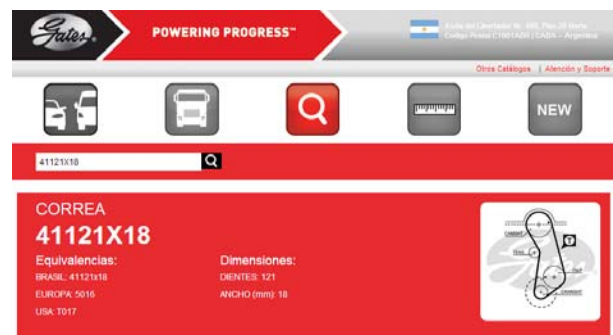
Gates

POWERING PROGRESS™

Avda del Libertador Nº 498, Piso 29 Norte
Código Postal C1001ABR | CABA – Argentina

Otros Catálogos | Atención y Soporte

NEW

41121X18

CORREA

41121X18

Equivalencias:
BRASIL: 41121x18
EUROPA: 5016
USA: T017

Dimensiones:
DIENTES: 121
ANCHO (mm): 18